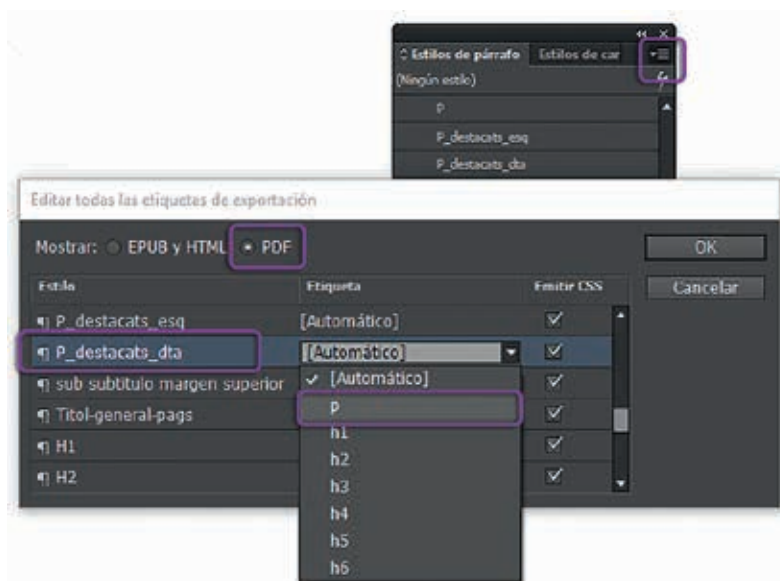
Estilos de párrafo | Estilos de car

[Ningún estilo]

P

P_destacats_esq

P_destacats_dta

Editar todas las etiquetas de exportación

Mostrar: EPUB y HTML PDF

OK

Cancelar

| Estilo | Etiqueta | Emitir CSS |
|---|---|---|
| P_destacats_esq | [Automático] | ✓ |
| P_destacats_dta | [Automático] | ✓ |
| sub subtitulo margen superior | ✓ [Automático] | ✓ |
| Titol-general-pags | P | ✓ |
| H1 | h1 | ✓ |
| H2 | h2 | ✓ |
| | h3 | |
| | h4 | |
| | h5 | |
| | h6 | |